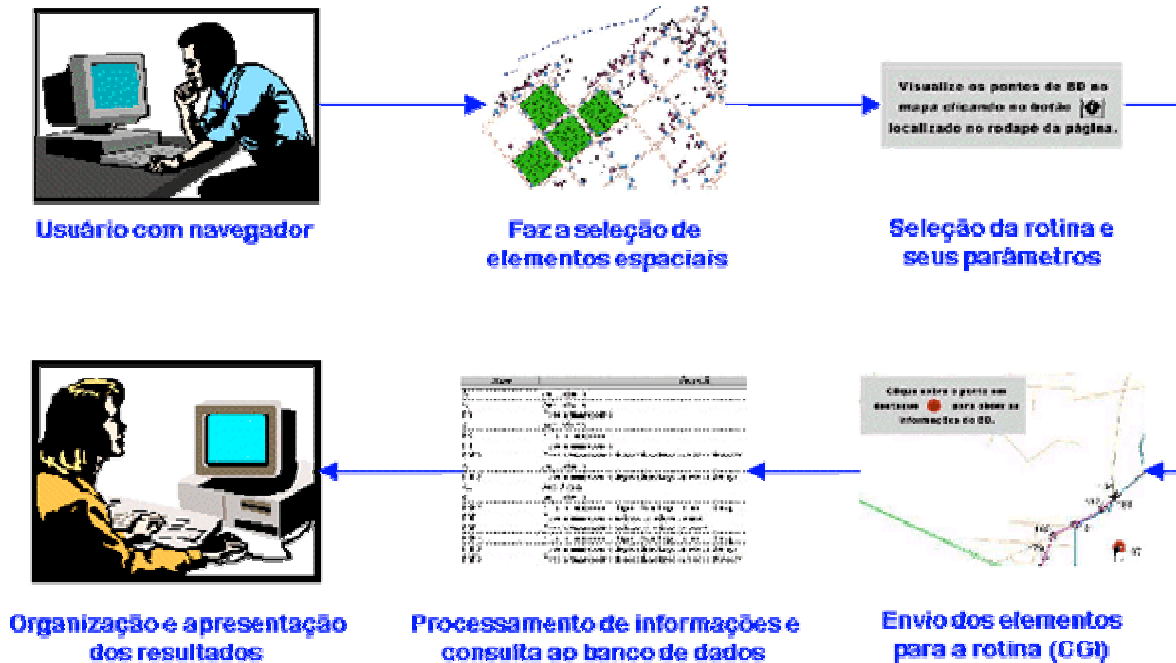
Visualize os pontos de BD no mapa clicando no botão localizado no rodapé da página.

Usuário com navegador

Faz a seleção de elementos espaciais

Seleção da rotina e seus parâmetros

Clique sobre o ponto em destaque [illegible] para obter as informações do BD.

Organização e apresentação dos resultados

Processamento de informações e consulta ao banco de dados

Envio dos elementos para a rotina (CGI)